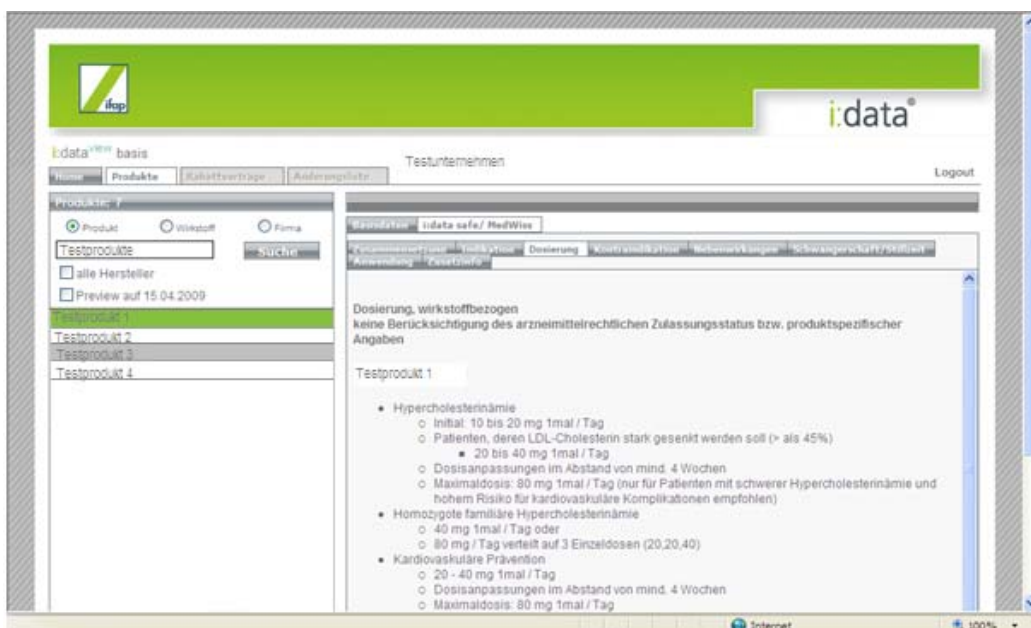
ifap

i:data®

i:data$^{view}$ basis

Home | Produkte | Rabattverträge | Änderungsliste

Testunternehmen

Logout

Produkte: 7

Produkt  Wirkstoff  Firma

Testprodukte

Suche

alle Hersteller

Preview auf 15.04.2009

Testprodukt 1
Testprodukt 2
Testprodukt 3
Testprodukt 4

Basisdaten | i:data safe/ MedWiss

Zusammensetzung | Indikation | Dosierung | Kontraindikation | Nebenwirkungen | Schwangerschaft/Stillzeit | Anwendung | Zusatzinfo

Dosierung, wirkstoffbezogen
keine Berücksichtigung des arzneimittelrechtlichen Zulassungsstatus bzw. produktspezifischer Angaben

Testprodukt 1

- Hypercholesterinämie
  - Initial: 10 bis 20 mg 1mal / Tag
  - Patienten, deren LDL-Cholesterin stark gesenkt werden soll (> als 45%)
    - 20 bis 40 mg 1mal / Tag
  - Dosisanpassungen im Abstand von mind. 4 Wochen
  - Maximaldosis: 80 mg 1mal / Tag (nur für Patienten mit schwerer Hypercholesterinämie und hohem Risiko für kardiovaskuläre Komplikationen empfohlen)
- Homozygote familiäre Hypercholesterinämie
  - 40 mg 1mal / Tag oder
  - 80 mg / Tag verteilt auf 3 Einzeldosen (20,20,40)
- Kardiovaskuläre Prävention
  - 20 - 40 mg 1mal / Tag
  - Dosisanpassungen im Abstand von mind. 4 Wochen
  - Maximaldosis: 80 mg 1mal / Tag

Internet

100%